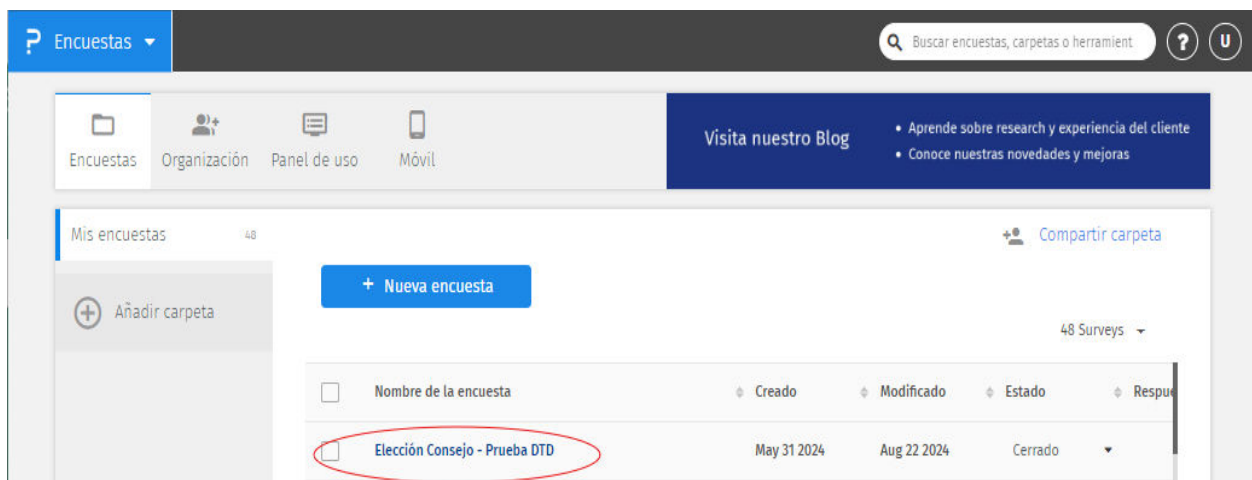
Encuestas

Buscar encuestas, carpetas o herramient

?

U

Encuestas Organización Panel de uso Móvil

Visita nuestro Blog

• Aprende sobre research y experiencia del cliente
• Conoce nuestras novedades y mejoras

Mis encuestas 48

Añadir carpeta

Compartir carpeta

+ Nueva encuesta

48 Surveys

| | Nombre de la encuesta | Creado | Modificado | Estado | Respu |
|---|---|---|---|---|---|
| | Elección Consejo - Prueba DTD | May 31 2024 | Aug 22 2024 | Cerrado | |